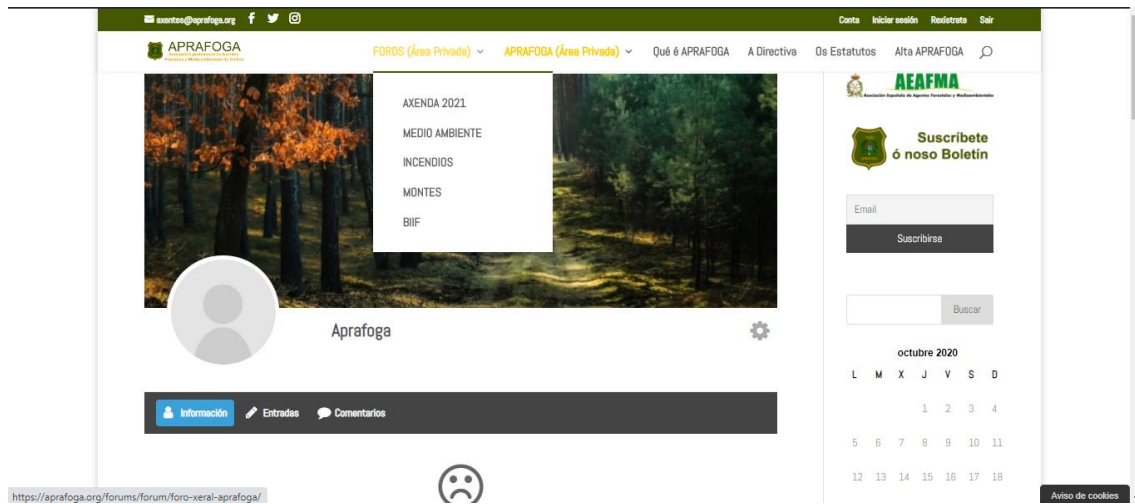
axentes@aprafoga.org

Conta Iniciar sesión Rexístrate Sair

APRAFOGA

FOROS (Área Privada) APRAFOGA (Área Privada) Qué é APRAFOGA A Directiva Os Estatutos Alta APRAFOGA

AXENDA 2021
MEDIO AMBIENTE
INCENDIOS
MONTES
BIIF

AEAFMA
Asociación Española de Agentes Forestales y Medioambientales

Suscríbete ó noso Boletín

Email
Suscribirse

Buscar

octubre 2020

| L | M | X | J | V | S | D |
|---|---|---|---|---|---|---|
| | | | 1 | 2 | 3 | 4 |
| 5 | 6 | 7 | 8 | 9 | 10 | 11 |
| 12 | 13 | 14 | 15 | 16 | 17 | 18 |

Aprafoga

Información Entradas Comentarios

https://aprafoga.org/forums/forum/foro-xeral-aprafoga/

Aviso de cookies